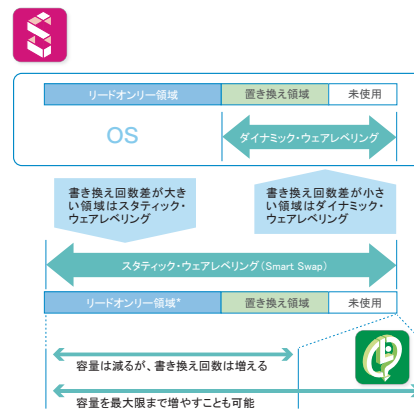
リードオンリー領域

置き換え領域

未使用

OS

ダイナミック・ウェアレベリング

書き換え回数差が大きい領域はスタティック・ウェアレベリング

書き換え回数差が小さい領域はダイナミック・ウェアレベリング

スタティック・ウェアレベリング（Smart Swap）

リードオンリー領域*

置き換え領域

未使用

容量は減るが、書き換え回数は増える

容量を最大限まで増やすことも可能